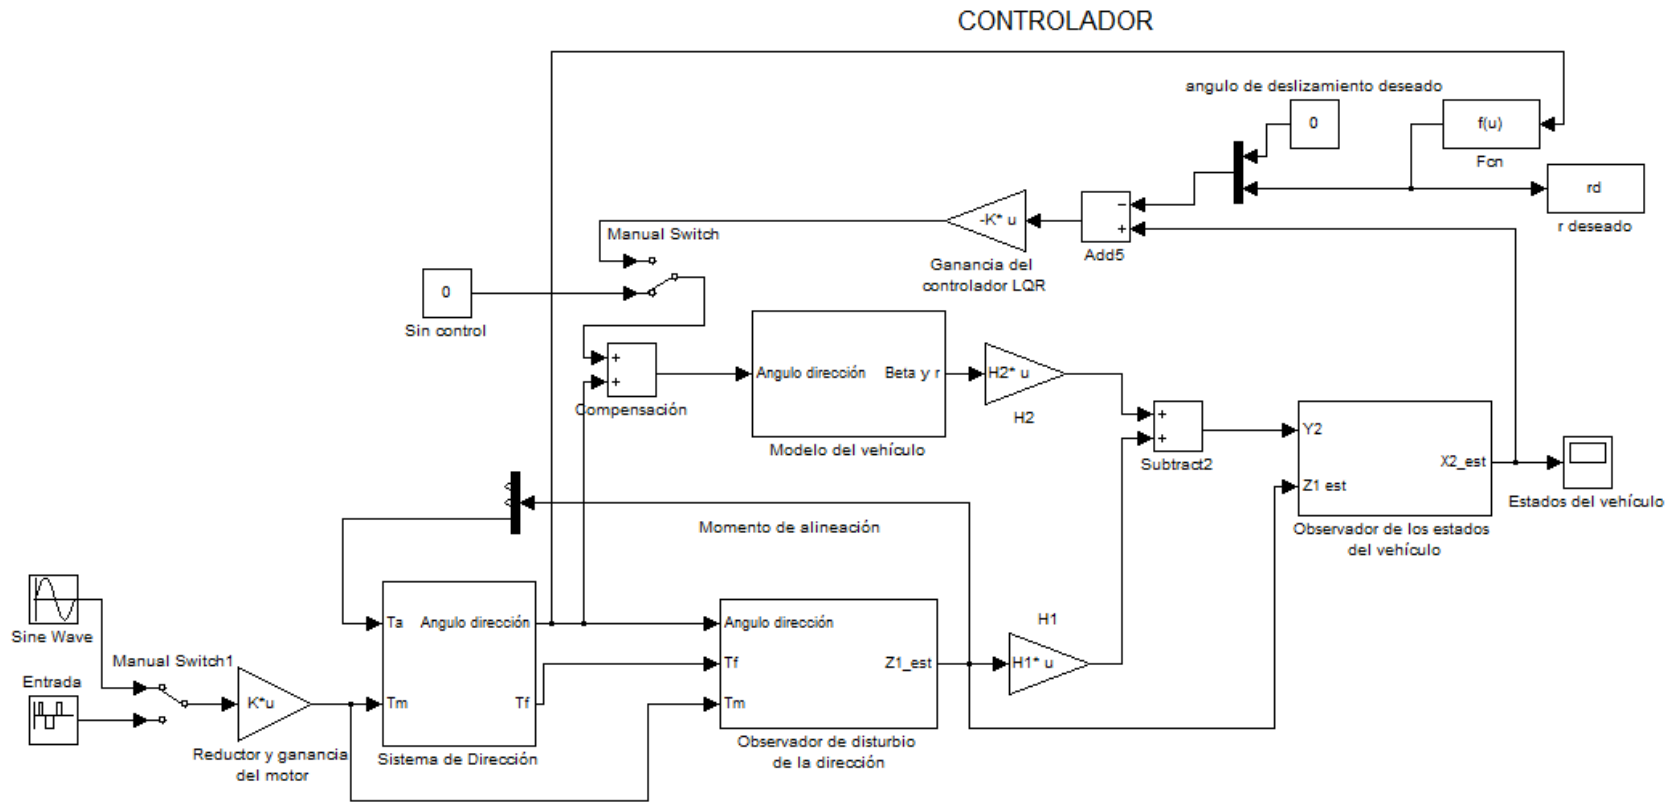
CONTROLADOR

angulo de deslizamiento deseado

0

f(u)

Fcn

rd

r deseado

-K* u

Ganancia del controlador LQR

−
+

Add5

Manual Switch

0

Sin control

+
+

Compensación

Angulo dirección

Beta y r

Modelo del vehículo

H2* u

H2

+
+

Subtract2

Y2

Z1 est

X2_est

Observador de los estados del vehículo

Estados del vehículo

Momento de alineación

Sine Wave

Manual Switch1

Entrada

K*u

Reductor y ganancia del motor

Ta

Tm

Angulo dirección

Tf

Sistema de Dirección

Angulo dirección

Tf

Tm

Z1_est

Observador de disturbio de la dirección

H1

H1* u